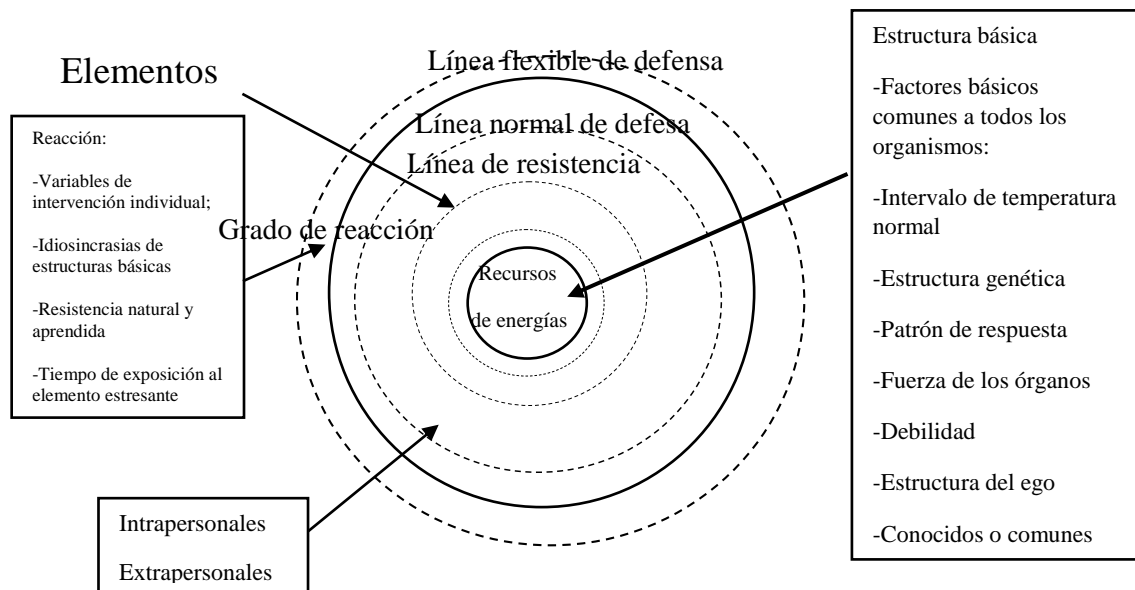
Elementos

Línea flexible de defensa

Línea normal de defesa

Línea de resistencia

Grado de reacción

Recursos de energías

Reacción:

-Variables de intervención individual;

-Idiosincrasias de estructuras básicas

-Resistencia natural y aprendida

-Tiempo de exposición al elemento estresante

Estructura básica

-Factores básicos comunes a todos los organismos:

-Intervalo de temperatura normal

-Estructura genética

-Patrón de respuesta

-Fuerza de los órganos

-Debilidad

-Estructura del ego

-Conocidos o comunes

Intrapersonales

Extrapersonales